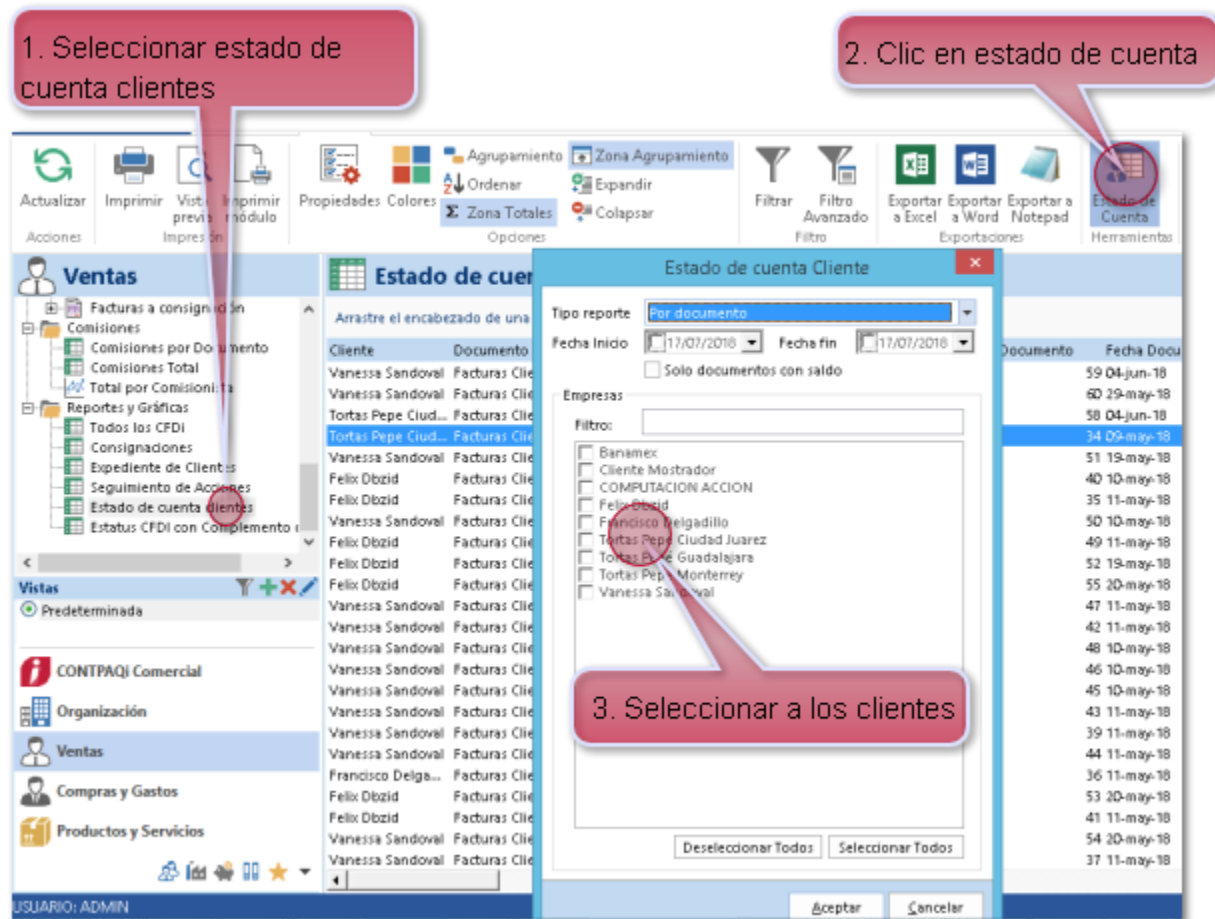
1. Seleccionar estado de cuenta clientes

2. Clic en estado de cuenta

Actualizar | Imprimir | Vista previa | Imprimir módulo | Propiedades | Colores | Agrupamiento | Ordenar | Zona Totales | Zona Agrupamiento | Expandir | Colapsar | Filtrar | Filtro Avanzado | Exportar a Excel | Exportar a Word | Exportar a Notepad | Estado de Cuenta

Acciones | Impresión | Opciones | Filtro | Exportaciones | Herramientas

Ventas

Facturas a consignación
Comisiones
Comisiones por Documento
Comisiones Total
Total por Comisionista
Reportes y Gráficas
Todos los CFDI
Consignaciones
Expediente de Clientes
Seguimiento de Acciones
Estado de cuenta clientes
Estatus CFDI con Complemento

Vistas
Predeterminada

CONTPAQi Comercial
Organización
Ventas
Compras y Gastos
Productos y Servicios

USUARIO: ADMIN

Estado de cuen

Arrastre el encabezado de una

| Cliente | Documento | Documento | Fecha Docu |
|---|---|---|---|
| Vanessa Sandoval | Facturas Clie | 59 | 04-jun-18 |
| Vanessa Sandoval | Facturas Clie | 60 | 29-may-18 |
| Tortas Pepe Ciud... | Facturas Clie | 58 | 04-jun-18 |
| Tortas Pepe Ciud... | Facturas Clie | 34 | 09-may-18 |
| Vanessa Sandoval | Facturas Clie | 51 | 19-may-18 |
| Felix Dbzid | Facturas Clie | 40 | 10-may-18 |
| Felix Dbzid | Facturas Clie | 35 | 11-may-18 |
| Vanessa Sandoval | Facturas Clie | 50 | 10-may-18 |
| Felix Dbzid | Facturas Clie | 49 | 11-may-18 |
| Felix Dbzid | Facturas Clie | 52 | 19-may-18 |
| Felix Dbzid | Facturas Clie | 55 | 20-may-18 |
| Vanessa Sandoval | Facturas Clie | 47 | 11-may-18 |
| Vanessa Sandoval | Facturas Clie | 42 | 11-may-18 |
| Vanessa Sandoval | Facturas Clie | 48 | 10-may-18 |
| Vanessa Sandoval | Facturas Clie | 46 | 10-may-18 |
| Vanessa Sandoval | Facturas Clie | 45 | 10-may-18 |
| Vanessa Sandoval | Facturas Clie | 43 | 11-may-18 |
| Vanessa Sandoval | Facturas Clie | 39 | 11-may-18 |
| Vanessa Sandoval | Facturas Clie | 44 | 11-may-18 |
| Francisco Delga... | Facturas Clie | 36 | 11-may-18 |
| Felix Dbzid | Facturas Clie | 53 | 20-may-18 |
| Felix Dbzid | Facturas Clie | 41 | 11-may-18 |
| Vanessa Sandoval | Facturas Clie | 54 | 20-may-18 |
| Vanessa Sandoval | Facturas Clie | 37 | 11-may-18 |

Estado de cuenta Cliente

Tipo reporte: Por documento
Fecha Inicio: 17/07/2018   Fecha fin: 17/07/2018
Solo documentos con saldo

Empresas
Filtro:
Banamex
Cliente Mostrador
COMPUTACION ACCION
Felix Dbzid
Francisco Delgadillo
Tortas Pepe Ciudad Juarez
Tortas Pepe Guadalajara
Tortas Pepe Monterrey
Vanessa Sandoval

Deseleccionar Todos | Seleccionar Todos

Aceptar | Cancelar

3. Seleccionar a los clientes